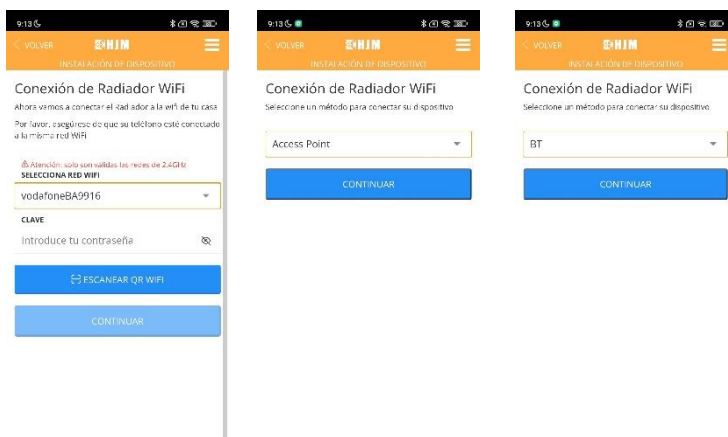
9:13

< VOLVER

HJM

INSTALACIÓN DE DISPOSITIVO

Conexión de Radiador WiFi

Ahora vamos a conectar el Radiador a la wifi de tu casa

Por favor, asegúrese de que su teléfono esté conectado a la misma red WiFi

⚠ Atención: solo son válidas las redes de 2.4GHz

SELECCIONA RED WIFI

vodafoneBA9916

CLAVE

Introduce tu contraseña

ESCANEAR QR WIFI

CONTINUAR

9:13

< VOLVER

HJM

INSTALACIÓN DE DISPOSITIVO

Conexión de Radiador WiFi

Seleccione un método para conectar su dispositivo

Access Point

CONTINUAR

9:13

< VOLVER

HJM

INSTALACIÓN DE DISPOSITIVO

Conexión de Radiador WiFi

Seleccione un método para conectar su dispositivo

BT

CONTINUAR